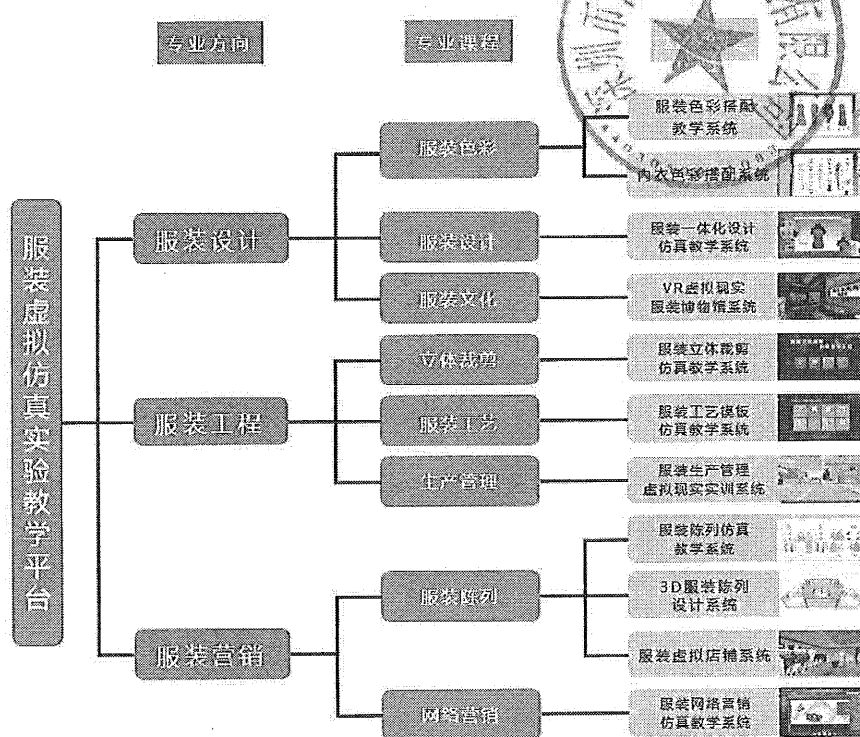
专业方向

专业课程

服装虚拟仿真实验教学平台

服装设计

服装工程

服装营销

服装色彩

服装设计

服装文化

立体裁剪

服装工艺

生产管理

服装陈列

网络营销

服装色彩搭配教学系统

内衣色彩搭配系统

服装一体化设计仿真教学系统

VR虚拟现实服装博物馆系统

服装立体裁剪仿真教学系统

服装工艺模板仿真教学系统

服装生产管理虚拟现实实训系统

服装陈列仿真教学系统

3D服装陈列设计系统

服装虚拟店铺系统

服装网络营销仿真教学系统